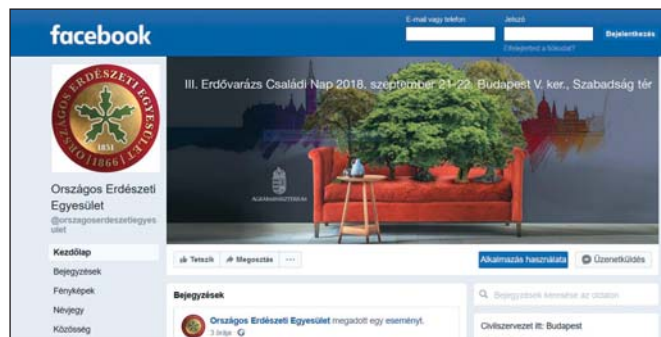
facebook

E-mail vagy telefon

Jelszó

Bejelentkezés

Elfelejtetted a fiókodat?

ORSZÁGOS ERDÉSZETI EGYESÜLET

1851

1866

Országos Erdészeti Egyesület

@orszagoserdeszetiegyesulet

Kezdőlap

Bejegyzések

Fényképek

Névjegy

Közösség

III. Erdővarázs Családi Nap 2018. szeptember 21-22. Budapest V. ker., Szabadság tér

AGRÁRMINISZTÉRIUM

Tetszik

Megosztás

...

Alkalmazás használata

Üzenetküldés

Bejegyzések

Országos Erdészeti Egyesület megadott egy eseményt.

3 órája

Bejegyzések keresése az oldalon

Civilszervezet itt: Budapest